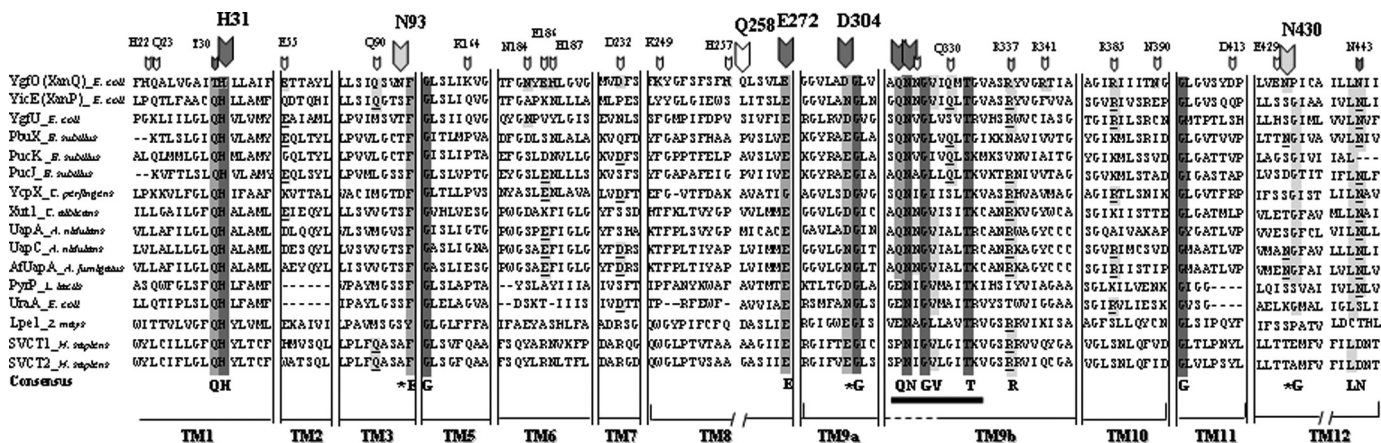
H31 N93 Q258 E272 D304 N430

H22 Q23 T30 E55 Q90 K144 N184 E186 H187 D232 K249 H257 Q330 R337 R341 R385 N390 D413 E429 N443

| | TM1 | TM2 | TM3 | TM5 | TM6 | TM7 | TM8 | | TM9a | TM9b | TM10 | TM11 | TM12 |
|---|---|---|---|---|---|---|---|---|---|---|---|---|---|
| YgfO (XanQ) _E. coli_ | FHQALVGAITHLLAIF | STTAYL | LLSIQSVNF | GLSLIKVG | TFGNYEHLGVG | MVDFS | FKYGFSFSFN | QLSVLE | GGVLADGLV | AQNNGVIQMTGVASRYVGRTIA | AGIRIIITNG | GLGVSYDP | LVENPICA ILLNII |
| YicE (XanP) _E. coli_ | LPQTLFAACQHLLAMF | QDTQHI | LLSIQGTSF | GLSLIQVG | TFGAPKNLLLA | MLPES | LYYGLGIEWS | LITSLE | GGVLANGLN | GQNNGVIQLTGVASRYVGFVVA | SGVRIVSREP | GLGVSQQP | LLSSGIAA IVLNLI |
| YgfU _E. coli_ | PGXLIILGLQHVLVMY | EAIAML | LPVIMSVTF | GLSLIQVG | QVGNPVYLGIS | EVNLS | SFGMPIFDPV | SIVFIE | RGLRVDGVG | SQNVGLVSVTRVHSRWVCIASG | TGIRILSRCN | GMTPTLSH | LLHSVGIML VVLNIF |
| PbuX _B. subtilis_ | --KTLSLGIQHVLAMY | GQLTYL | LPVVLGCTF | GITIMPVA | DFGDLSNLALA | VKQFD | KFGAPSFHAA | PVSLVE | KGYRAEGLA | SQNVGLVQLTGIKKNAVIVVTG | YGIKMLSRID | GLGVTVVP | LTTNGIVA VVLNIV |
| PucK _B. subtilis_ | ALQIMMLGLQHMLAMY | GQLTYL | LPVVLGCTF | GISLIPTA | EFGSLDNVLLG | VKDFS | KFGPPTFELP | AVSLVE | KGYRAEGLA | SQNVGLVQLSKMKSVNVIAITG | YGIKMLSSVD | GLGATTVP | LAGSGIVI IAL--- |
| PucJ _B. subtilis_ | --KVTLSLQHVLAMY | EQLSYL | LPVVLGSSF | GLSLVPTG | EVGSLENLLVA | VKVFS | KFGAPAFEIG | PVIIVE | KGYRAEGLA | SQNVGLVQLTGVKTRNIVVTAG | SGVKMLSTAD | GLGASTAP | LVSDGTIT IFLNLF |
| YcpX _C. perfringens_ | LPKKVLFGLQHIFAAF | KVTTAL | VACIMGTDF | GLTLLPVS | NYASLENLAVA | LVDFT | EFG-VTFDAK | AVATIG | AGVLSDGVG | SQNIGIISLTKVASRHVAVMAG | AGIRTLSNIK | GLGVTFRP | IFSSGIST LILNAV |
| Xut1 _C. albicans_ | ILLGAILGFQHALAML | EIEQVL | LLSVVGTSF | GVHLVESG | PWGDAKFIGLG | YTSSD | HTFKLTVYGP | VVLMME | GGVLGDGIC | ACQNNGVISITKCANRKGVYCA | SGIKIISTTE | GLGATMLP | VLETGFAV MLLNAI |
| UapA _A. nidulans_ | VLLAFILGLQHALAML | DLQQYL | LLSVMGVSF | GISLIGTG | PWGSAEFIGLG | YTSHA | KTFPLSVYGP | MICACE | GAVLADGIN | ACQNNGVIALTKCANRWAGYCC | SGQAIVAKAP | GVGATLVP | VVESGFCL VILNLL |
| UapC _A. nidulans_ | LVLALLLGLQHALAML | DESQYL | LVSVVGTSF | GISLIGNA | PWGSAEFIGLG | YTDRS | KTFPLTIYAP | LVIMME | GGVLGNGIT | ACQNNGVIALTRCANRKAGYCC | SGVRIMCSVD | GMAATLVP | VMANGFAV LLLNLI |
| AfUapA _A. fumigatus_ | VLLAFILGLQHALAML | AEYQYL | LLSVVGTSF | GASLIESG | PWGSAEFIGLG | YTDRS | KTFPLTIYAP | LVIMME | GGVLGNGLT | ACQNNGVIALTKCANRKAGYCC | SGIRIISTIP | GMAATLVP | VMENGFAV LVLNLV |
| PyrP _L. lactis_ | ASQWFGLSFQHLFAMF | ------ | VPAVMGSSF | GLSLAPTA | --YSLAYIIIA | IVSFT | IPFANYKWAF | AVTMTE | KTLTGDGLA | GENIGVMAITKIHSIYVIAGAA | SGLKILVENK | GVGG--- | LQISSVAI IVLNLV |
| UraA _E. coli_ | LLQTIPLSLQHLFAMF | ------ | IPAYLGSSF | GLELAGVA | --DSKT-IIIS | IVDTT | TP--RFDGF- | AVVIAE | RSMFANGLS | GENIGVMAITRVYSTWVIGGAA | SGIRVLIESK | GVSG--- | AELKGMAL IGLSLI |
| Lpe1 _Z. mays_ | WITTVLVGFQHYLVML | EKAIVI | LPAVMGSGY | GLGLFFFA | IFAEYASHLFA | ADRSG | QQGYPIFCFQ | DASLIE | RGIGWEGIS | VENAGLLAVTRVGSRRVIKISA | AGFSLLQVCN | GLSIPQYF | IFSSPATV LDCTHL |
| SVCT1 _H. sapiens_ | WYLCILLGFQHYLTCF | HMVSQL | LPLFQASAF | GLSVFQAA | FSQYARNVKFP | DARQG | QQGLPTVTAA | AAGIIE | RGIFVEGLS | SPNIGVLGITKVGSRRVVQYGA | VGLSNLQFVD | GLTLPNYL | LLTTEMFV FILDNT |
| SVCT2 _H. sapiens_ | WYLCILLGFQHYLTCF | WATSQL | LPLFQASAF | GLSGFQAA | FSQYLRNLTFL | DARGD | QQGLPTVSAA | GASIIE | RGIFVEGLS | SPNIGVLGITKVGSRRVIQCGA | VGLSNLQFID | GLVLPSYL | LLTTAMFV FILDNT |
| Consensus | QH | | *R G | | | | | E | *G | QN GV T R | | G | *G LN |